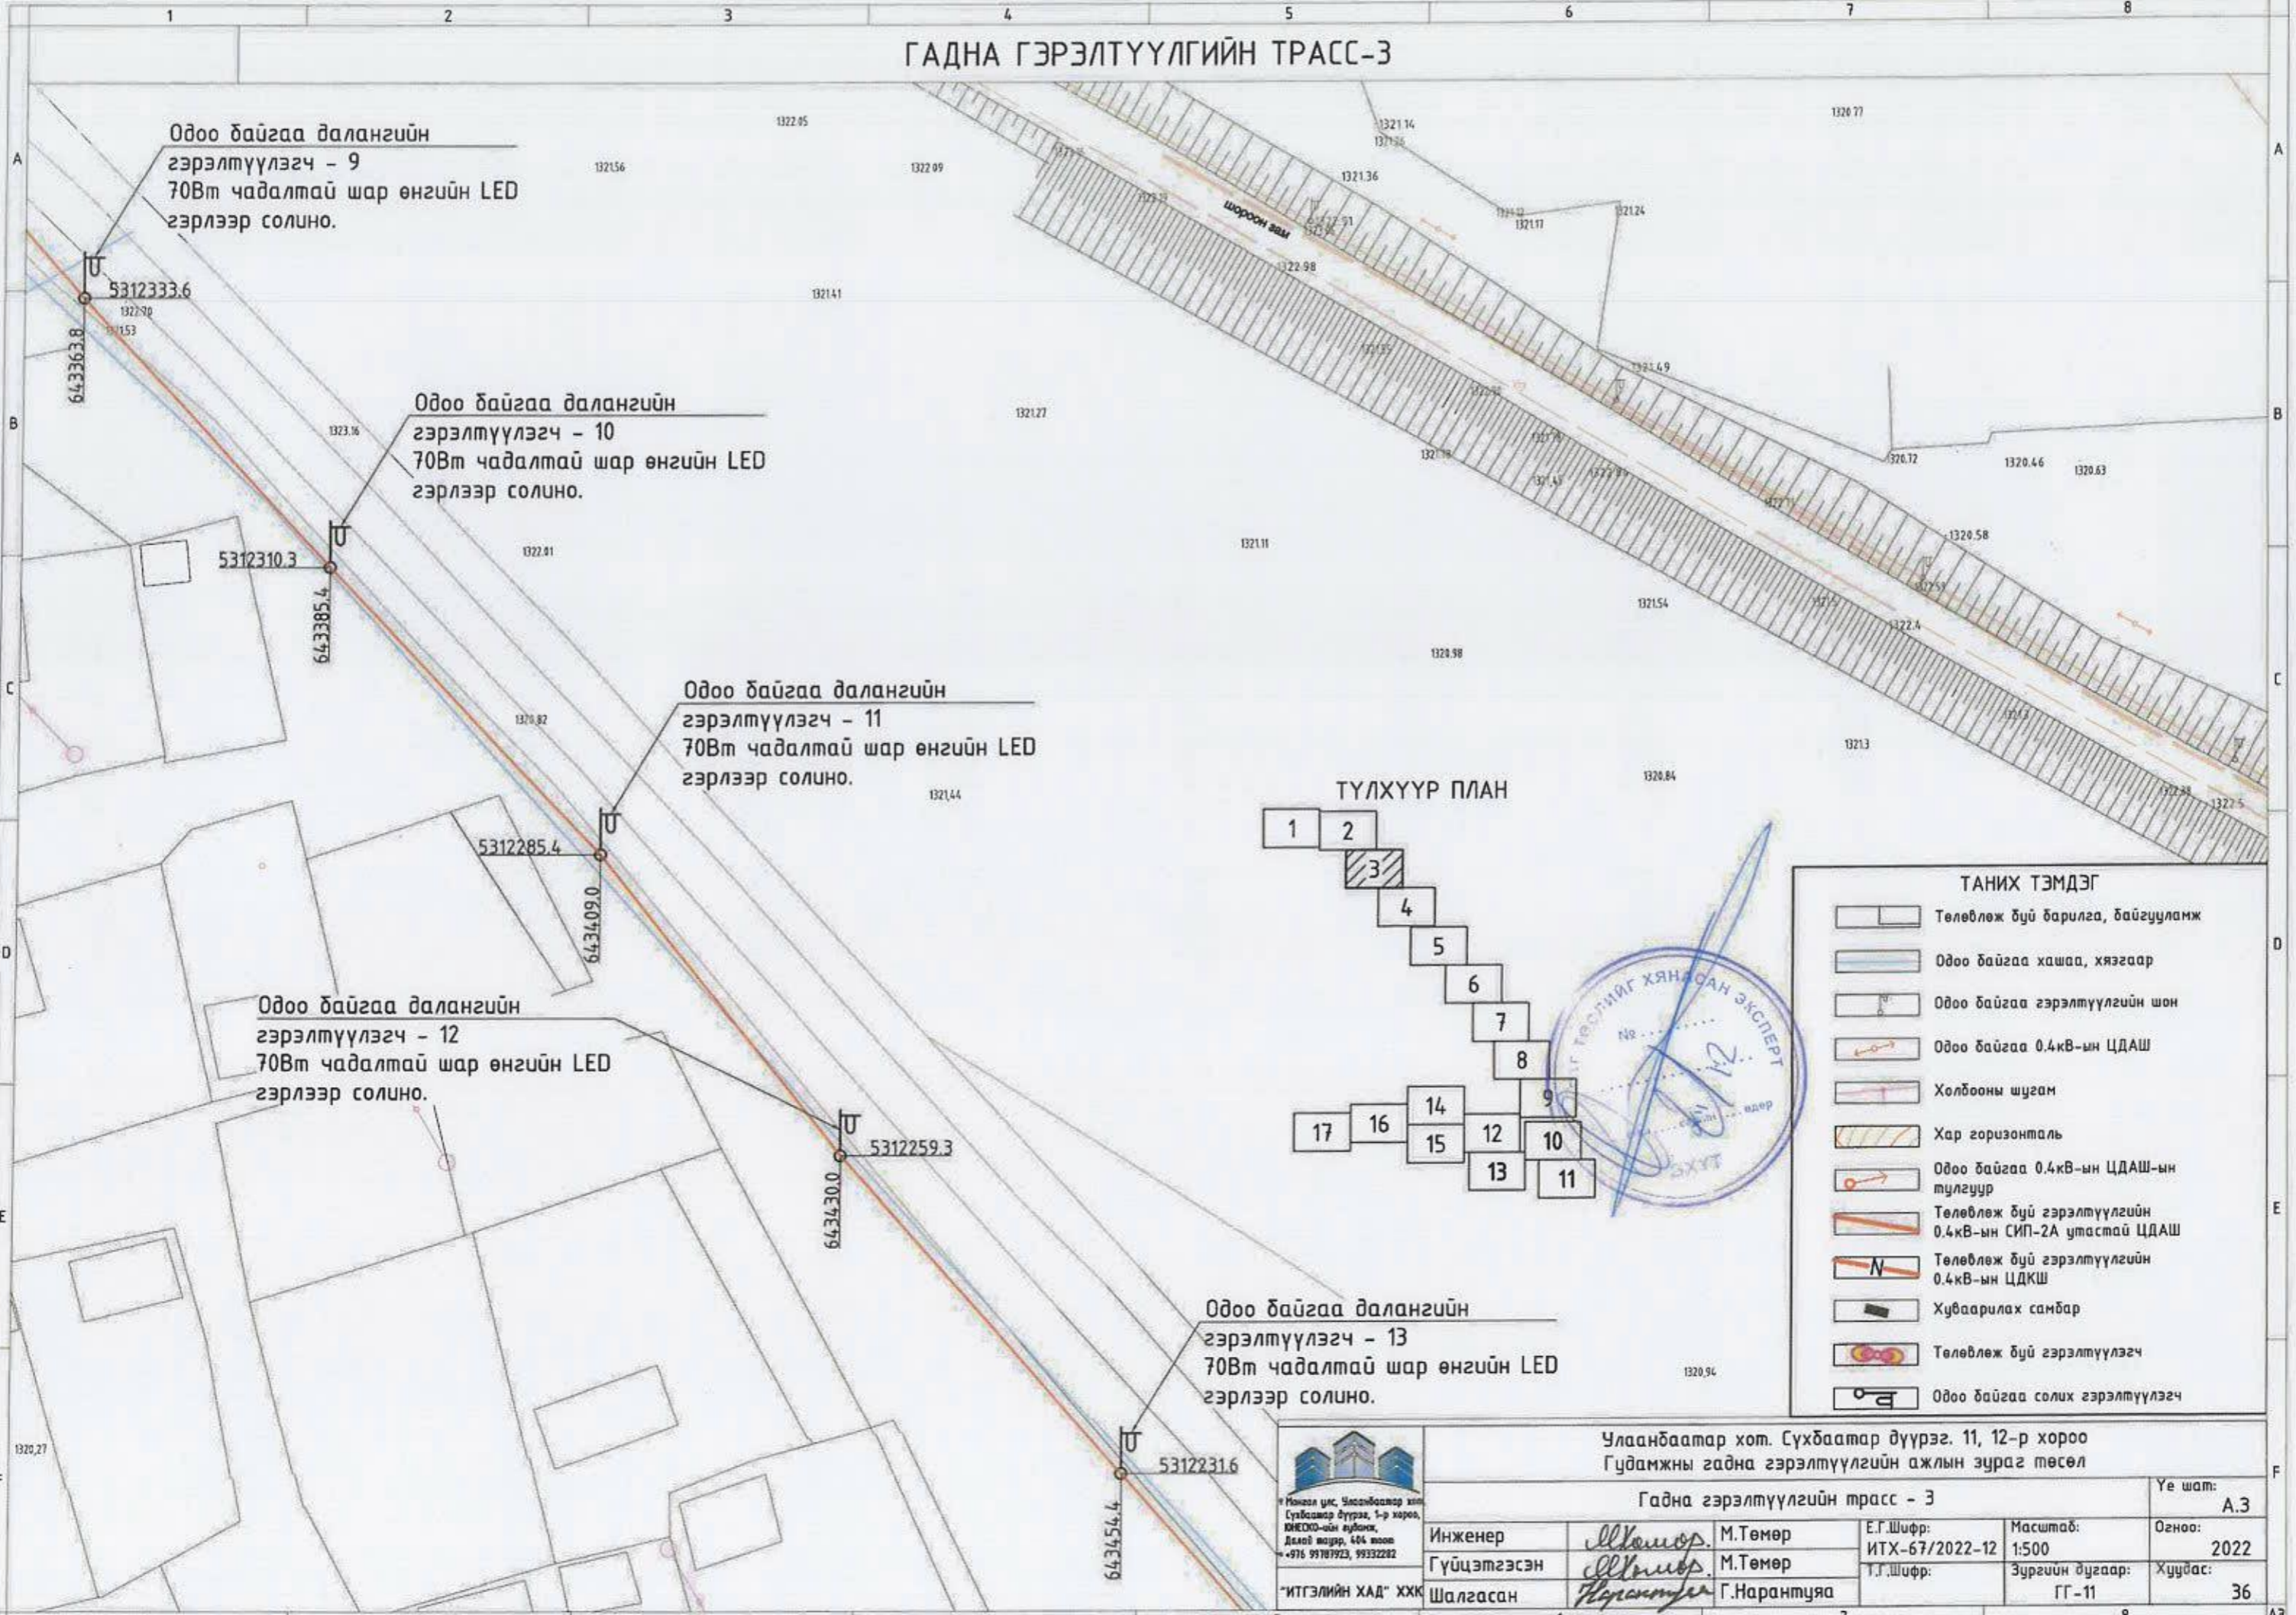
1 2 3 4 5 6 7 8

ГАДНА ГЭРЭЛТҮҮЛГИЙН ТРАСС-3

A B C D E F

Одоо байгаа далангийн гэрэлтүүлэгч - 9 70Вт чадалтай шар өнгийн LED гэрлээр солино.

5312333.6
643363.8

Одоо байгаа далангийн гэрэлтүүлэгч - 10 70Вт чадалтай шар өнгийн LED гэрлээр солино.

5312310.3
643385.4

Одоо байгаа далангийн гэрэлтүүлэгч - 11 70Вт чадалтай шар өнгийн LED гэрлээр солино.

5312285.4
643409.0

Одоо байгаа далангийн гэрэлтүүлэгч - 12 70Вт чадалтай шар өнгийн LED гэрлээр солино.

5312259.3
643430.0

Одоо байгаа далангийн гэрэлтүүлэгч - 13 70Вт чадалтай шар өнгийн LED гэрлээр солино.

5312231.6
643454.4

шороон зам

1322.05 1321.56 1322.09 1321.14 1321.36 1321.17 1321.24 1322.98 1321.41 1320.77 1321.49 1321.27 1323.16 1320.72 1320.46 1320.63 1322.01 1321.11 1320.58 1321.54 1320.98 1322.4 1320.82 1321.3 1321.44 1320.84 1322.5 1320.94 1320.27

ТҮЛХҮҮР ПЛАН

1 2 3 4 5 6 7 8 9 10 11 12 13 14 15 16 17

ТАНИХ ТЭМДЭГ

Төлөвлөж буй барилга, байгууламж
Одоо байгаа хашаа, хязгаар
Одоо байгаа гэрэлтүүлгийн шон
Одоо байгаа 0.4кВ-ын ЦДАШ
Холбооны шугам
Хар горизонталь
Одоо байгаа 0.4кВ-ын ЦДАШ-ын тулгуур
Төлөвлөж буй гэрэлтүүлгийн 0.4кВ-ын СИП-2А утастай ЦДАШ
Төлөвлөж буй гэрэлтүүлгийн 0.4кВ-ын ЦДКШ
Хуваарилах самбар
Төлөвлөж буй гэрэлтүүлэгч
Одоо байгаа солих гэрэлтүүлэгч

ТӨСЛИЙГ ХЯНАСАН ЭКСПЕРТ №... өдөр

Монгол улс, Улаанбаатар хот, Сүхбаатар дүүрэг, 1-р хороо, ЮНЕСКО-ийн гудамж, Далай тауэр, 404 тоот +976 99787923, 99332282

"ИТГЭЛИЙН ХАД" ХХК

Улаанбаатар хот. Сүхбаатар дүүрэг. 11, 12-р хороо Гудамжны гадна гэрэлтүүлгийн ажлын зураг төсөл

Гадна гэрэлтүүлгийн трасс - 3

| Инженер | [signature] | М.Төмөр | Е.Г.Шифр: ИТХ-67/2022-12 | Масштаб: 1:500 | Огноо: 2022 |
|---|---|---|---|---|---|
| Гүйцэтгэсэн | [signature] | М.Төмөр | Т.Г.Шифр: | Зургийн дугаар: ГГ-11 | Хуудас: 36 |
| Шалгасан | [signature] | Г.Нарантуяа | | | |

Үе шат: A.3